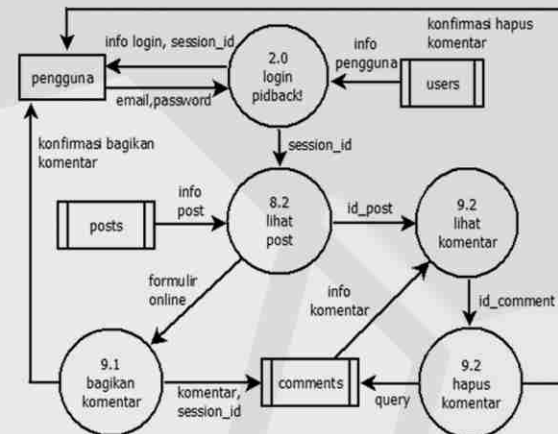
konfirmasi hapus komentar

info login, session_id

2.0 login pidback!

info pengguna

pengguna

users

email,password

konfirmasi bagikan komentar

session_id

posts

info post

8.2 lihat post

id_post

9.2 lihat komentar

formulir online

info komentar

id_comment

9.1 bagikan komentar

komentar, session_id

comments

query

9.2 hapus komentar